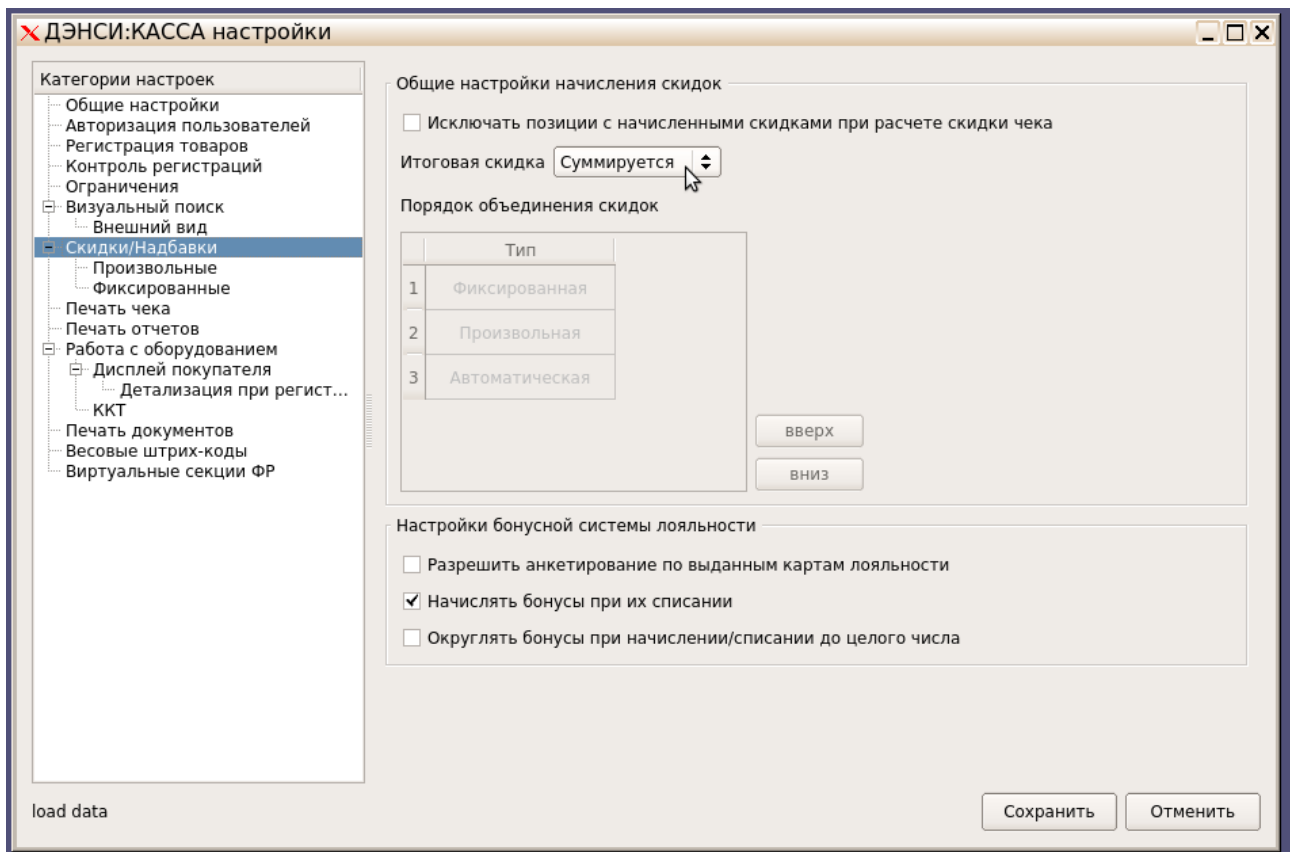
ДЭНСИ:КАССА настройки

Категории настроек
Общие настройки
Авторизация пользователей
Регистрация товаров
Контроль регистраций
Ограничения
Визуальный поиск
Внешний вид
Скидки/Надбавки
Произвольные
Фиксированные
Печать чека
Печать отчетов
Работа с оборудованием
Дисплей покупателя
Детализация при регист...
ККТ
Печать документов
Весовые штрих-коды
Виртуальные секции ФР

Общие настройки начисления скидок
Исключать позиции с начисленными скидками при расчете скидки чека
Итоговая скидка Суммируется
Порядок объединения скидок

| | Тип |
|---|---|
| 1 | Фиксированная |
| 2 | Произвольная |
| 3 | Автоматическая |

вверх
вниз

Настройки бонусной системы лояльности
Разрешить анкетирование по выданным картам лояльности
Начислять бонусы при их списании
Округлять бонусы при начислении/списании до целого числа

load data
Сохранить
Отменить